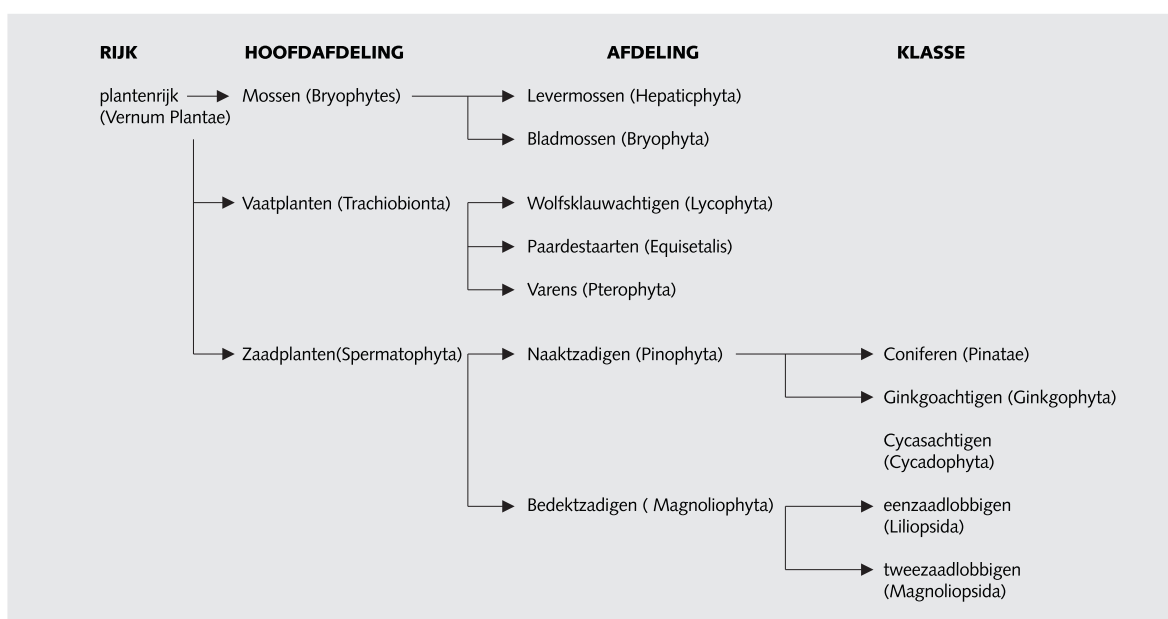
RIJK

HOOFDAFDELING

AFDELING

KLASSE

plantenrijk (Vernum Plantae)

Mossen (Bryophytes)

Levermossen (Hepaticphyta)

Bladmossen (Bryophyta)

Vaatplanten (Trachiobionta)

Wolfsklauwachtigen (Lycophyta)

Paardestaarten (Equisetalis)

Varens (Pterophyta)

Zaadplanten(Spermatophyta)

Naaktzadigen (Pinophyta)

Coniferen (Pinatae)

Ginkgoachtigen (Ginkgophyta)

Cycasachtigen (Cycadophyta)

Bedektzadigen ( Magnoliophyta)

eenzaadlobbigen (Liliopsida)

tweezaadlobbigen (Magnoliopsida)